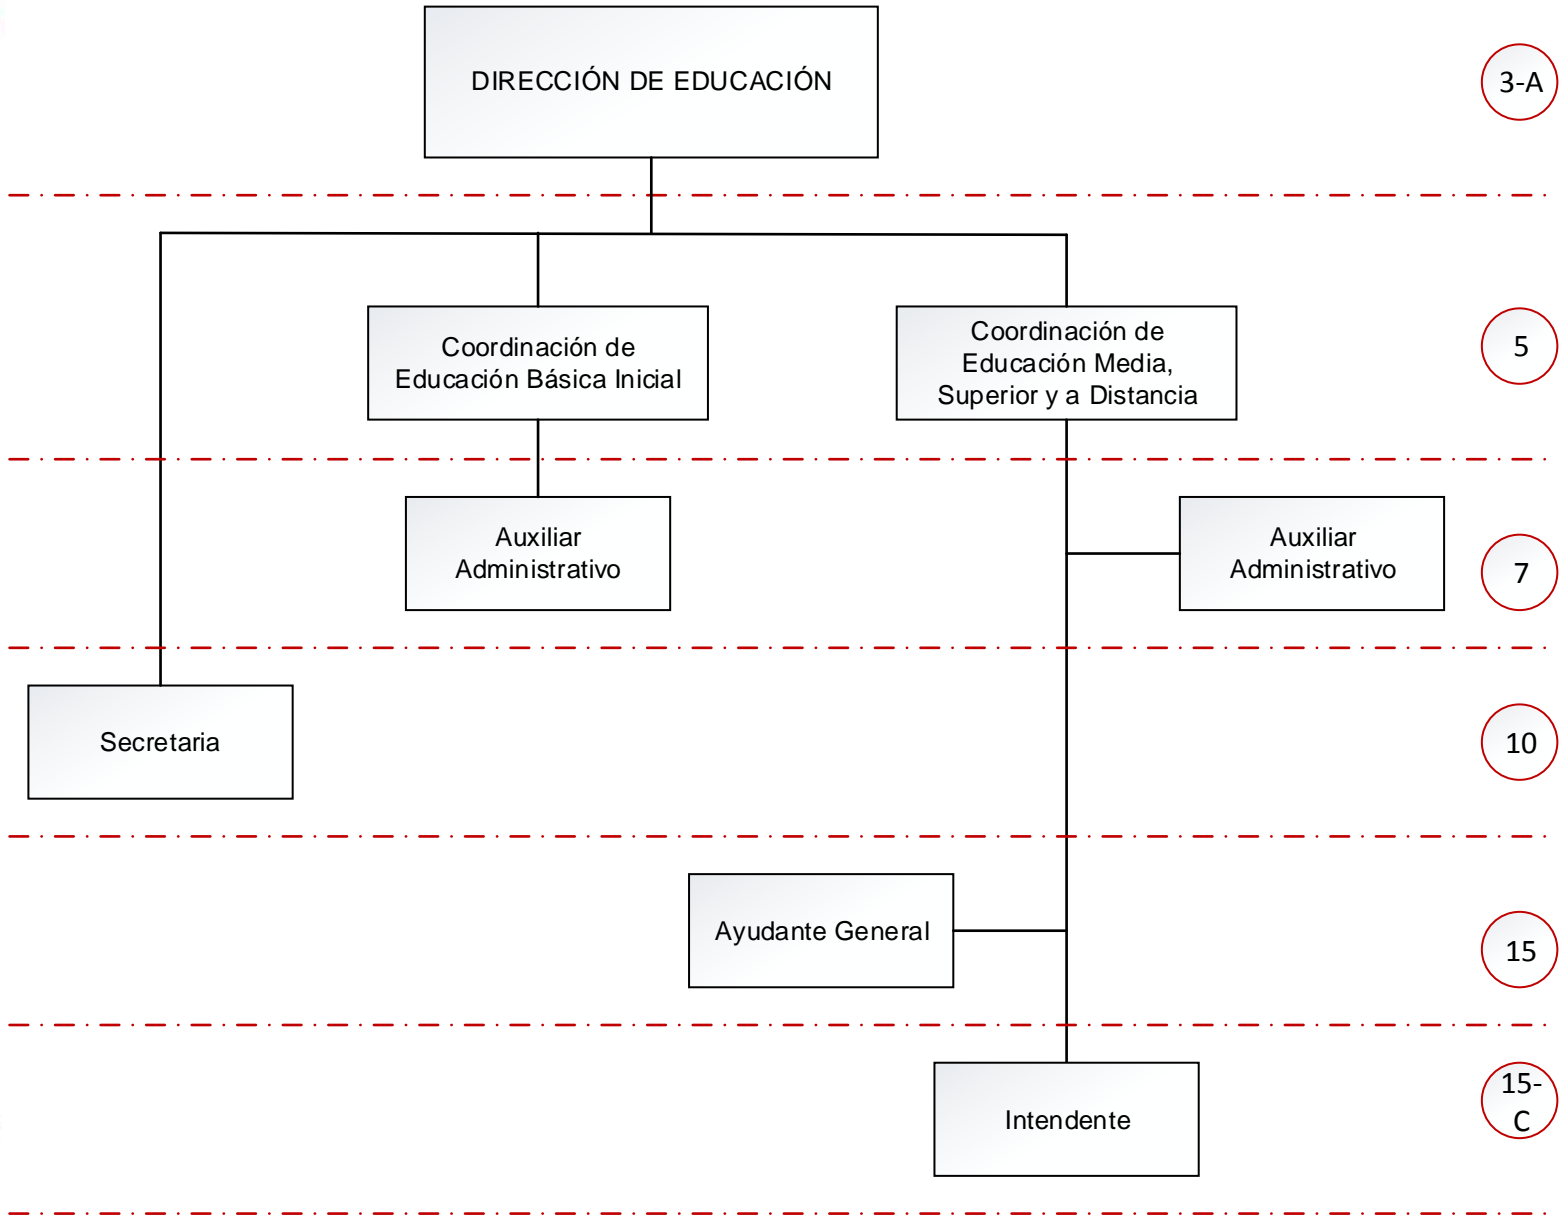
DIRECCIÓN DE EDUCACIÓN

3-A

Coordinación de Educación Básica Inicial

Coordinación de Educación Media, Superior y a Distancia

5

Auxiliar Administrativo

Auxiliar Administrativo

7

Secretaria

10

Ayudante General

15

Intendente

15-C